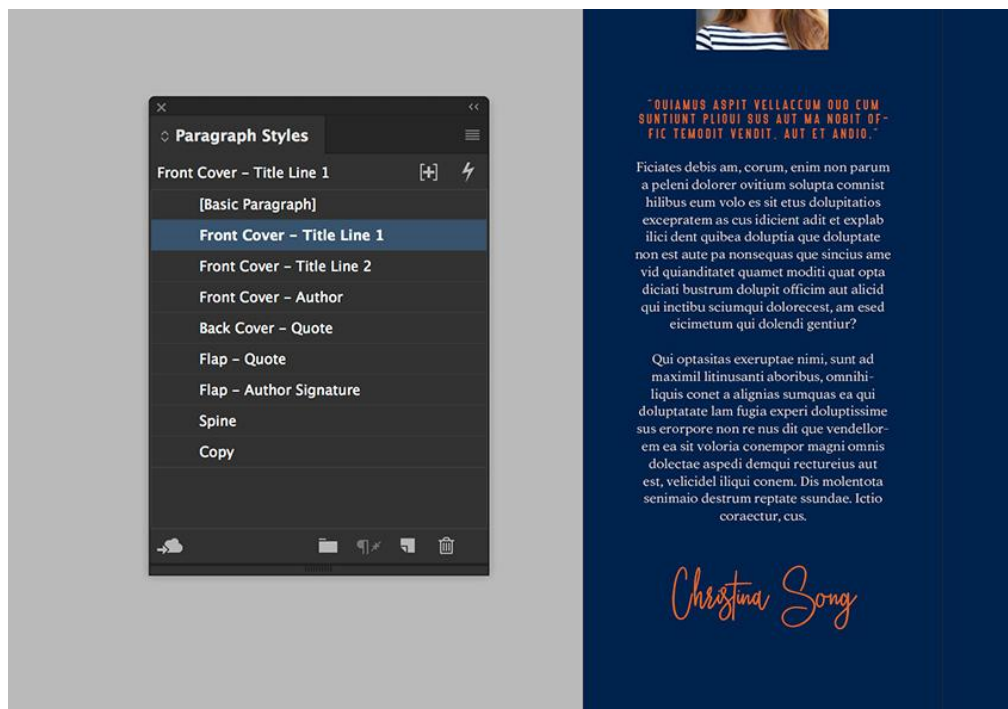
×

Paragraph Styles

Front Cover – Title Line 1

[Basic Paragraph]

Front Cover – Title Line 1

Front Cover – Title Line 2

Front Cover – Author

Back Cover – Quote

Flap – Quote

Flap – Author Signature

Spine

Copy

"QUIAMUS ASPIT VELLACCUM QUO CUM SUNTIUNT PLIQUI SUS AUT MA NOBIT OFFIC TEMODIT VENDIT. AUT ET ANDIO."

Ficiates debis am, corum, enim non parum a peleni dolorer ovitium solupta comnist hilibus eum volo es sit etus dolupitatios exceptatem as cus idicient adit et explab ilici dent quibea doluptia que doluptate non est aute pa nonsequas que sincius ame vid quianditatet quamet moditi quat opta diciati bustrum dolupit officim aut alicid qui inctibu sciumqui dolorecest, am esed eicimetum qui dolendi gentiur?

Qui optasitas exeruptae nimi, sunt ad maximil litinusanti aboribus, omnihiliquis conet a alignias sumquas ea qui doluptatate lam fugia experi doluptissime sus erorpore non re nus dit que vendellorem ea sit voloria conempor magni omnis dolectae aspedi demqui rectureius aut est, velicidel iliqui conem. Dis molentota senimaio destrum reptate ssundae. Ictio coraectur, cus.

Christina Song